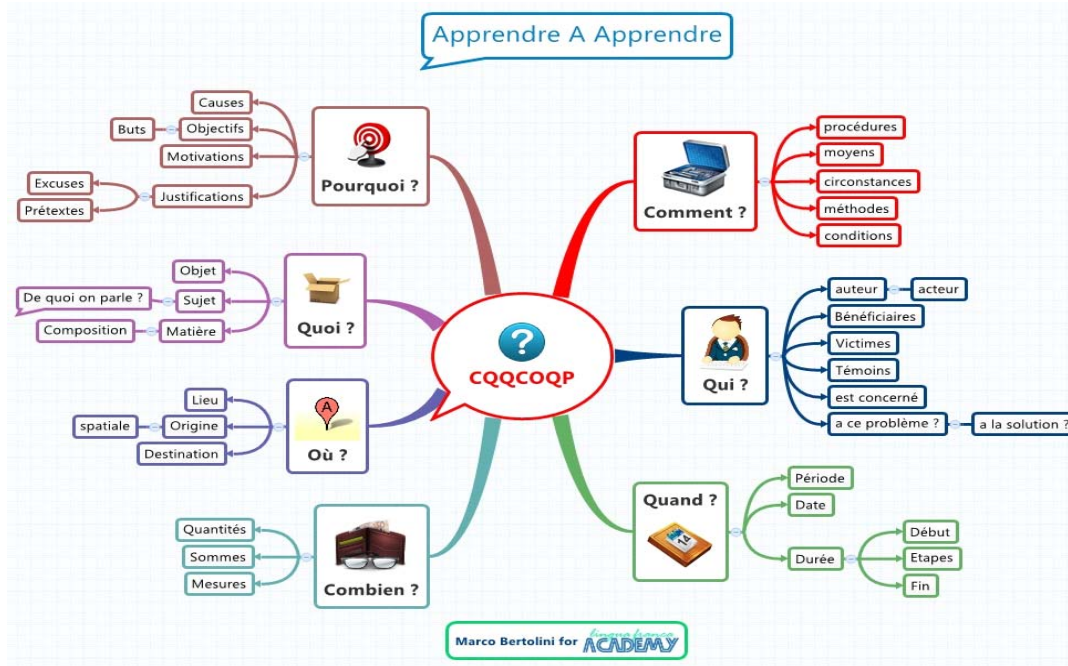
Apprendre A Apprendre

CQQCOQP

Pourquoi ?
Causes
Objectifs
Buts
Motivations
Justifications
Excuses
Prétextes

Quoi ?
Objet
Sujet
De quoi on parle ?
Matière
Composition

Où ?
Lieu
Origine
spatiale
Destination

Combien ?
Quantités
Sommes
Mesures

Comment ?
procédures
moyens
circonstances
méthodes
conditions

Qui ?
auteur
acteur
Bénéficiaires
Victimes
Témoins
est concerné
a ce problème ?
a la solution ?

Quand ?
Période
Date
Durée
Début
Etapes
Fin

14

A

Marco Bertolini for lingua franca ACADEMY